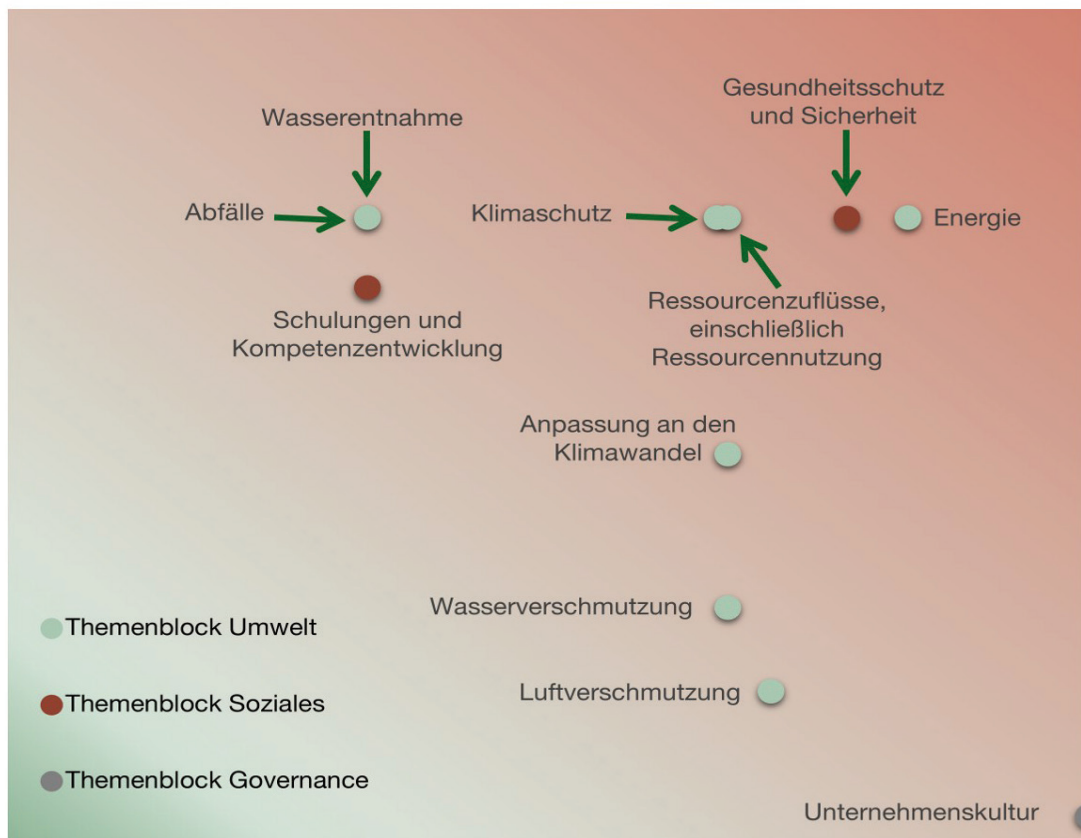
Gesundheitsschutz und Sicherheit

Wasserentnahme

Abfälle

Klimaschutz

Energie

Schulungen und Kompetenzentwicklung

Ressourcenzuflüsse, einschließlich Ressourcennutzung

Anpassung an den Klimawandel

Wasserverschmutzung

Themenblock Umwelt

Luftverschmutzung

Themenblock Soziales

Themenblock Governance

Unternehmenskultur